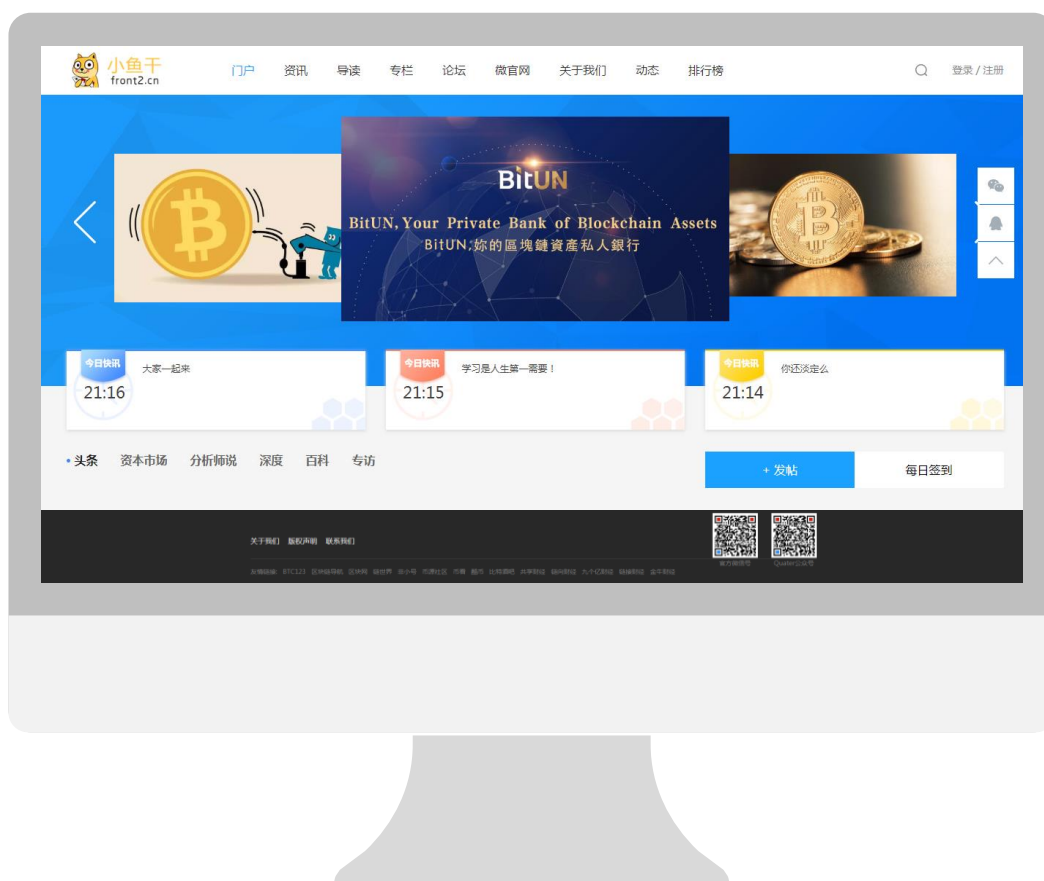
小鱼干 front2.cn

门户 资讯 导读 专栏 论坛 微官网 关于我们 动态 排行榜

登录 / 注册

BitUN

BitUN, Your Private Bank of Blockchain Assets

BitUN,妳的區塊鏈資產私人銀行

今日快讯 21:16 大家一起来

今日快讯 21:15 学习是人生第一需要！

今日快讯 21:14 你还淡定么

• 头条 资本市场 分析师说 深度 百科 专访

+ 发帖

每日签到

关于我们 版权声明 联系我们

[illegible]

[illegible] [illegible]